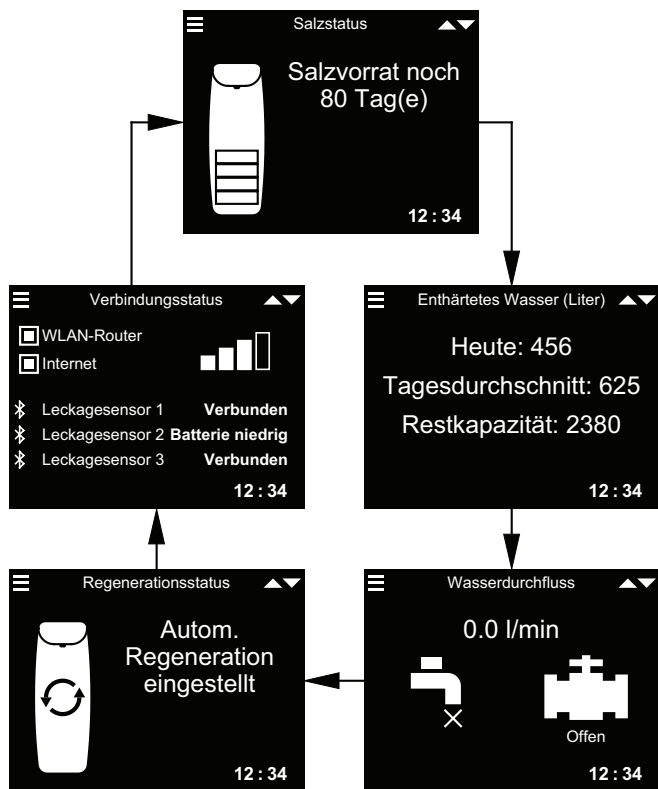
Salzstatus

Salzvorrat noch 80 Tag(e)

12 : 34

Enthärtetes Wasser (Liter)

Heute: 456

Tagesdurchschnitt: 625

Restkapazität: 2380

12 : 34

Wasserdurchfluss

0.0 l/min

Offen

12 : 34

Regenerationsstatus

Autom. Regeneration eingestellt

12 : 34

Verbindungsstatus

WLAN-Router

Internet

Leckagesensor 1 Verbunden

Leckagesensor 2 Batterie niedrig

Leckagesensor 3 Verbunden

12 : 34